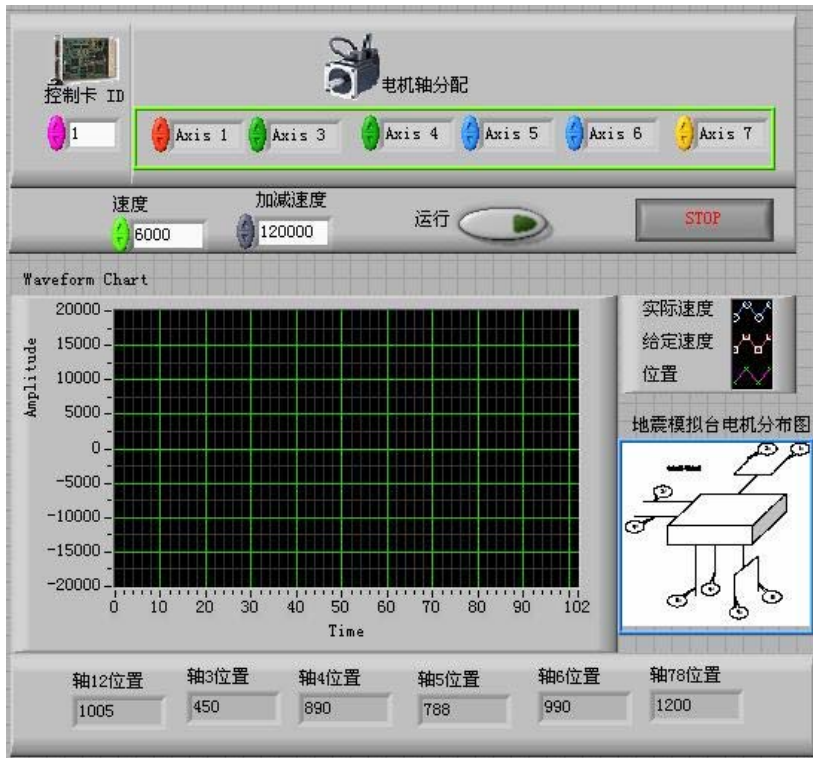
控制卡 ID

1

电机轴分配

Axis 1 Axis 3 Axis 4 Axis 5 Axis 6 Axis 7

速度
6000

加减速度
120000

运行

STOP

Waveform Chart

20000
15000
10000
5000
0
-5000
-10000
-15000
-20000

Amplitude

0 10 20 30 40 50 60 70 80 90 102

Time

实际速度
给定速度
位置

地震模拟台电机分布图

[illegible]

轴12位置
1005

轴3位置
450

轴4位置
890

轴5位置
788

轴6位置
990

轴78位置
1200